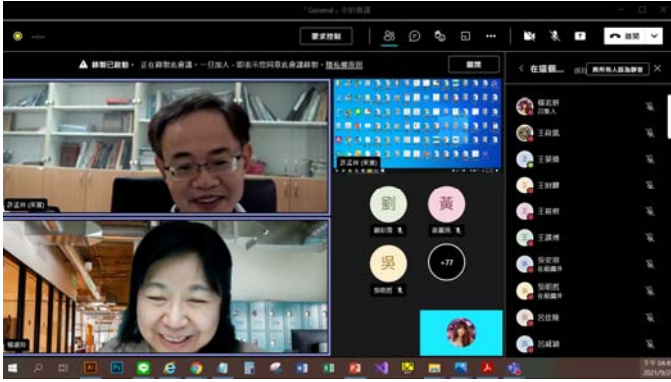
"General" 中的會議

要求控制

離開

錄製已啟動。正在錄製此會議。一旦加入，即表示您同意此會議錄影。隱私權原則

關閉

許孟祥 (來賓)

許孟祥 (來賓)

劉

黃

吳

+77

在這個...

將所有人設為靜音

楊若娟
召集人

王莉凱

王昱德

王詩婷

王莉彬

王譯彬

吳安琪
在組織外

吳昭君
在組織外

呂佳琳

呂威穎

下午 04:
2021/5/2